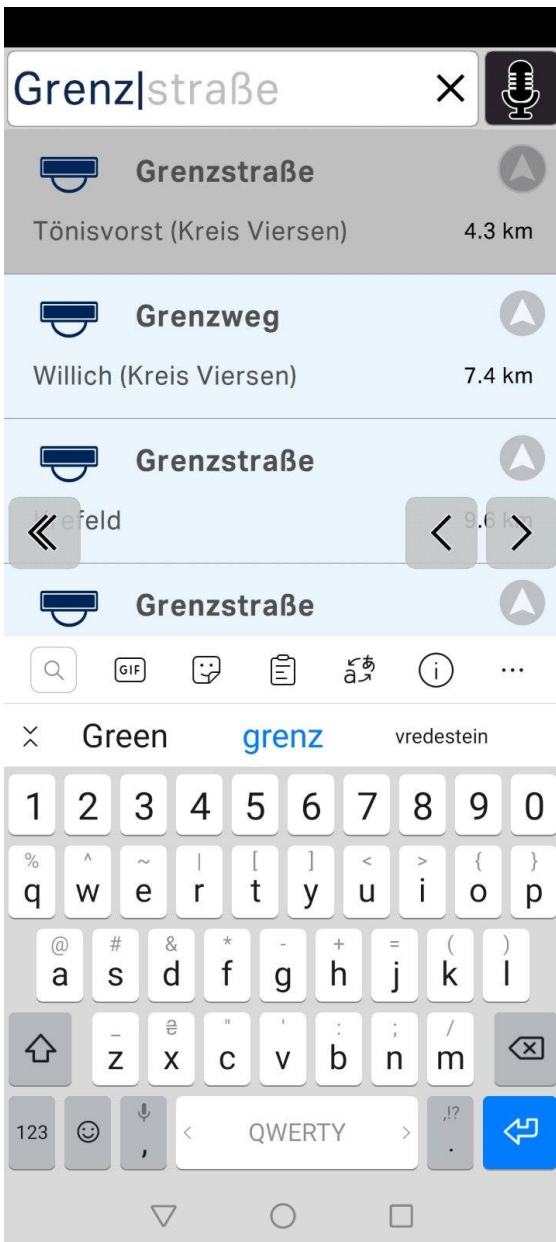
Grenzstraße

Grenzstraße
Tönisvorst (Kreis Viersen) 4.3 km

Grenzweg
Willich (Kreis Viersen) 7.4 km

Grenzstraße
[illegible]efeld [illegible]

Grenzstraße

GIF

Green grenz vredestein

1 2 3 4 5 6 7 8 9 0
% q ^ w ~ e | r [ t ] y < u > i { o } p
@ a # s & d * f - g + h = j ( k ) l
_ z ₴ x " c ' v : b ; n / m
123 , QWERTY ,!? .